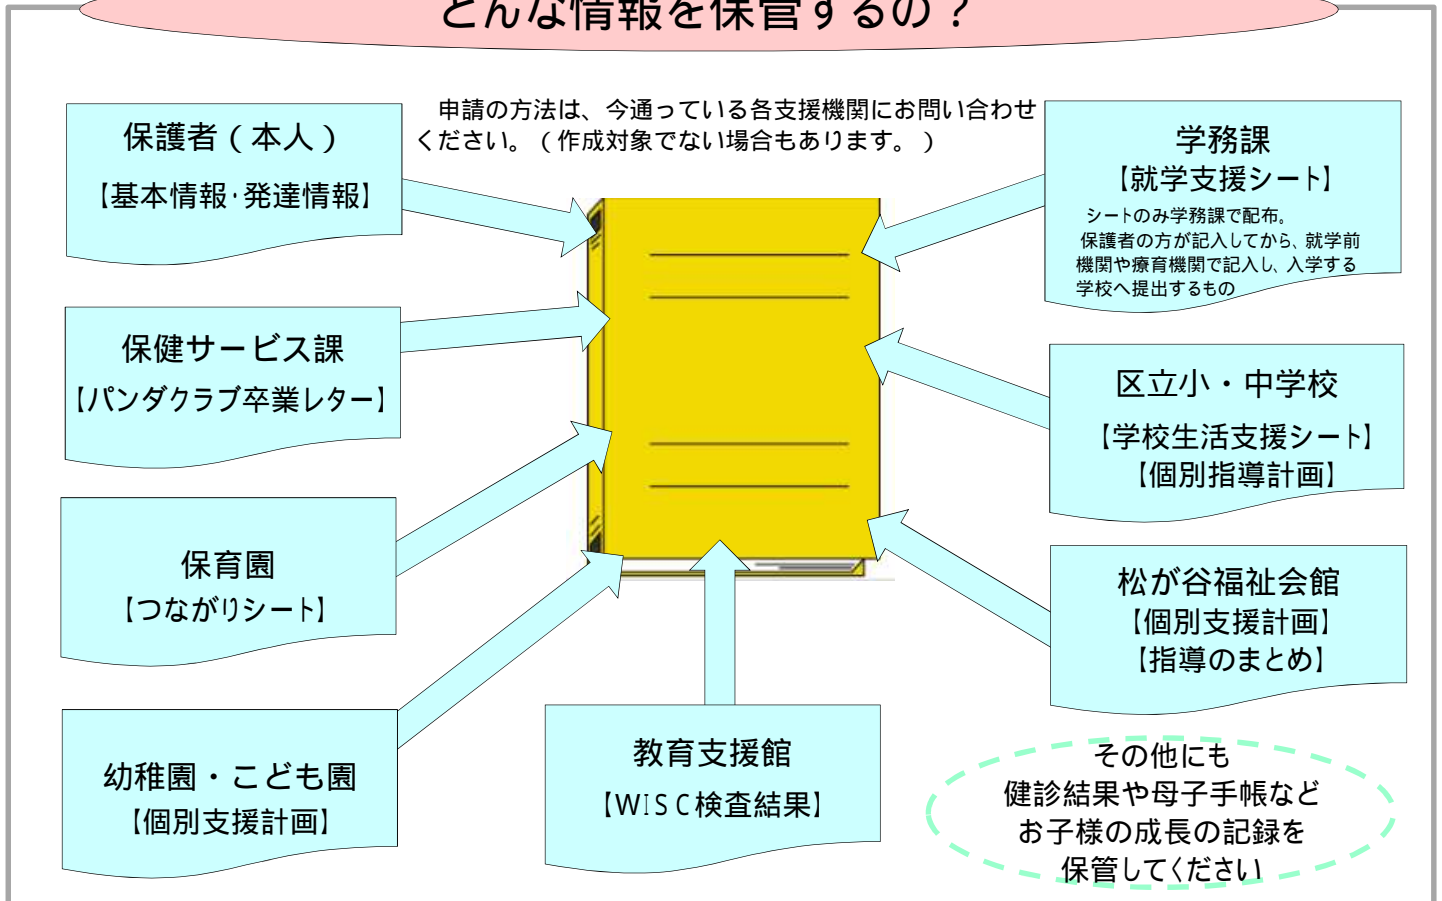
どんな情報を保管するの？

申請の方法は、今通っている各支援機関にお問い合わせください。（作成対象でない場合もあります。）

保護者（本人）
【基本情報·発達情報】

学務課
【就学支援シート】
シートのみ学務課で配布。
保護者の方が記入してから、就学前機関や療育機関で記入し、入学する学校へ提出するもの

保健サービス課
【パンダクラブ卒業レター】

区立小・中学校
【学校生活支援シート】
【個別指導計画】

保育園
【つながりシート】

松が谷福祉会館
【個別支援計画】
【指導のまとめ】

幼稚園・こども園
【個別支援計画】

教育支援館
【WISC検査結果】

その他にも
健診結果や母子手帳など
お子様の成長の記録を
保管してください